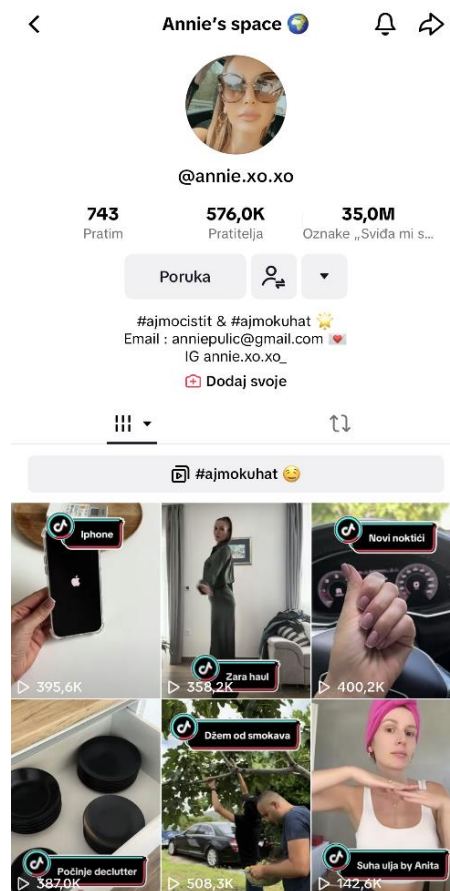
Annie's space 🌍

@annie.xo.xo

743
Pratim

576,0K
Pratitelja

35,0M
Oznake „Sviđa mi s...

Poruka

#ajmocistit & #ajmokuhat 🌟
Email : anniepulic@gmail.com 💌
IG annie.xo.xo_

Dodaj svoje

#ajmokuhat 😊

Iphone
▷ 395,6K

Zara haul
▷ 358,2K

Novi noktići
▷ 400,2K

Počinje declutter
▷ 387,0K

Džem od smokava
▷ 508,3K

Suha ulja by Anita
▷ 142,6K